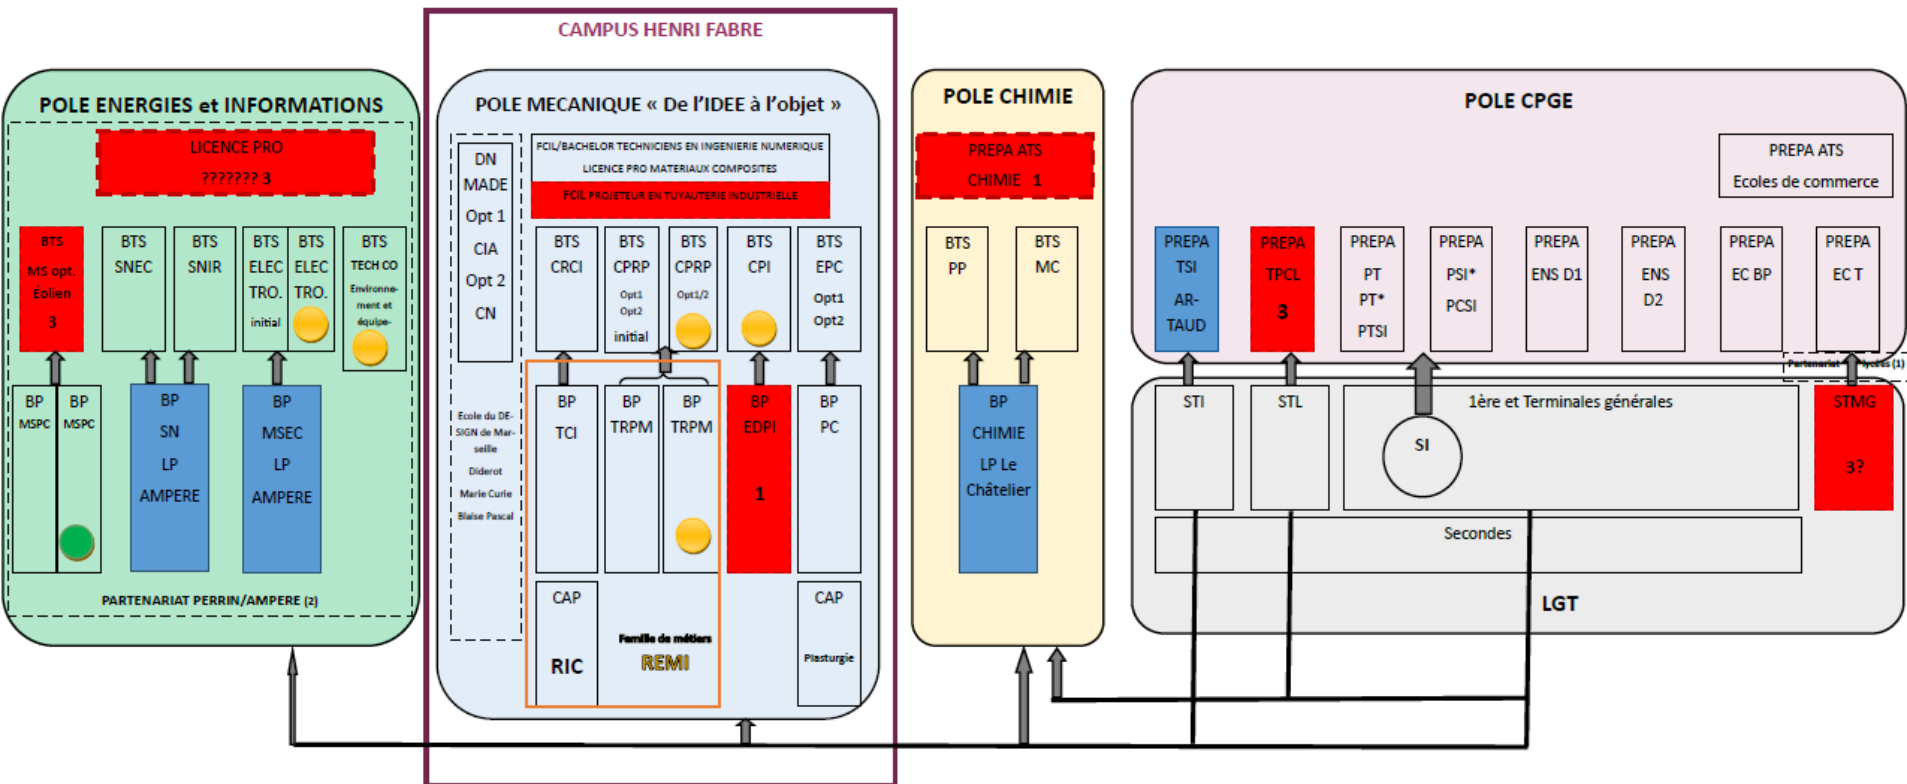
CAMPUS HENRI FABRE

POLE ENERGIES et INFORMATIONS

LICENCE PRO
?????? 3

BTS
MS opt. Éolien
3

BTS SNEC

BTS SNIR

BTS ELEC TRO. initial

BTS ELEC TRO.

BTS TECH CO Environnement et équipement

BP MSPC

BP MSPC

BP SN LP AMPERE

BP MSEC LP AMPERE

PARTENARIAT PERRIN/AMPERE (2)

POLE MECANIQUE « De l'IDEE à l'objet »

DN MADE Opt 1 CIA Opt 2 CN

Ecole du DESIGN de Marseille
Diderot
Marie Curie
Blaise Pascal

FCIL/BACHELOR TECHNICIENS EN INGENIERIE NUMERIQUE
LICENCE PRO MATERIAUX COMPOSITES
FCIL PROJETEUR EN TUYAUTERIE INDUSTRIELLE

BTS CRCI

BTS CPRP Opt1 Opt2 initial

BTS CPRP Opt1/2

BTS CPI

BTS EPC Opt1 Opt2

BP TCI

BP TRPM

BP TRPM

BP EDPI
1

BP PC

CAP RIC

Famille de métiers REMI

CAP Plasturgie

POLE CHIMIE

PREPA ATS CHIMIE 1

BTS PP

BTS MC

BP CHIMIE LP Le Châtelier

POLE CPGE

PREPA ATS
Ecoles de commerce

PREPA TSI AR-TAUD

PREPA TPCL 3

PREPA PT PT* PTSI

PREPA PSI* PCSI

PREPA ENS D1

PREPA ENS D2

PREPA EC BP

PREPA EC T

Partenariat lycées (1)

STI

STL

1ère et Terminales générales

SI

STMG
3?

Secondes

LGT